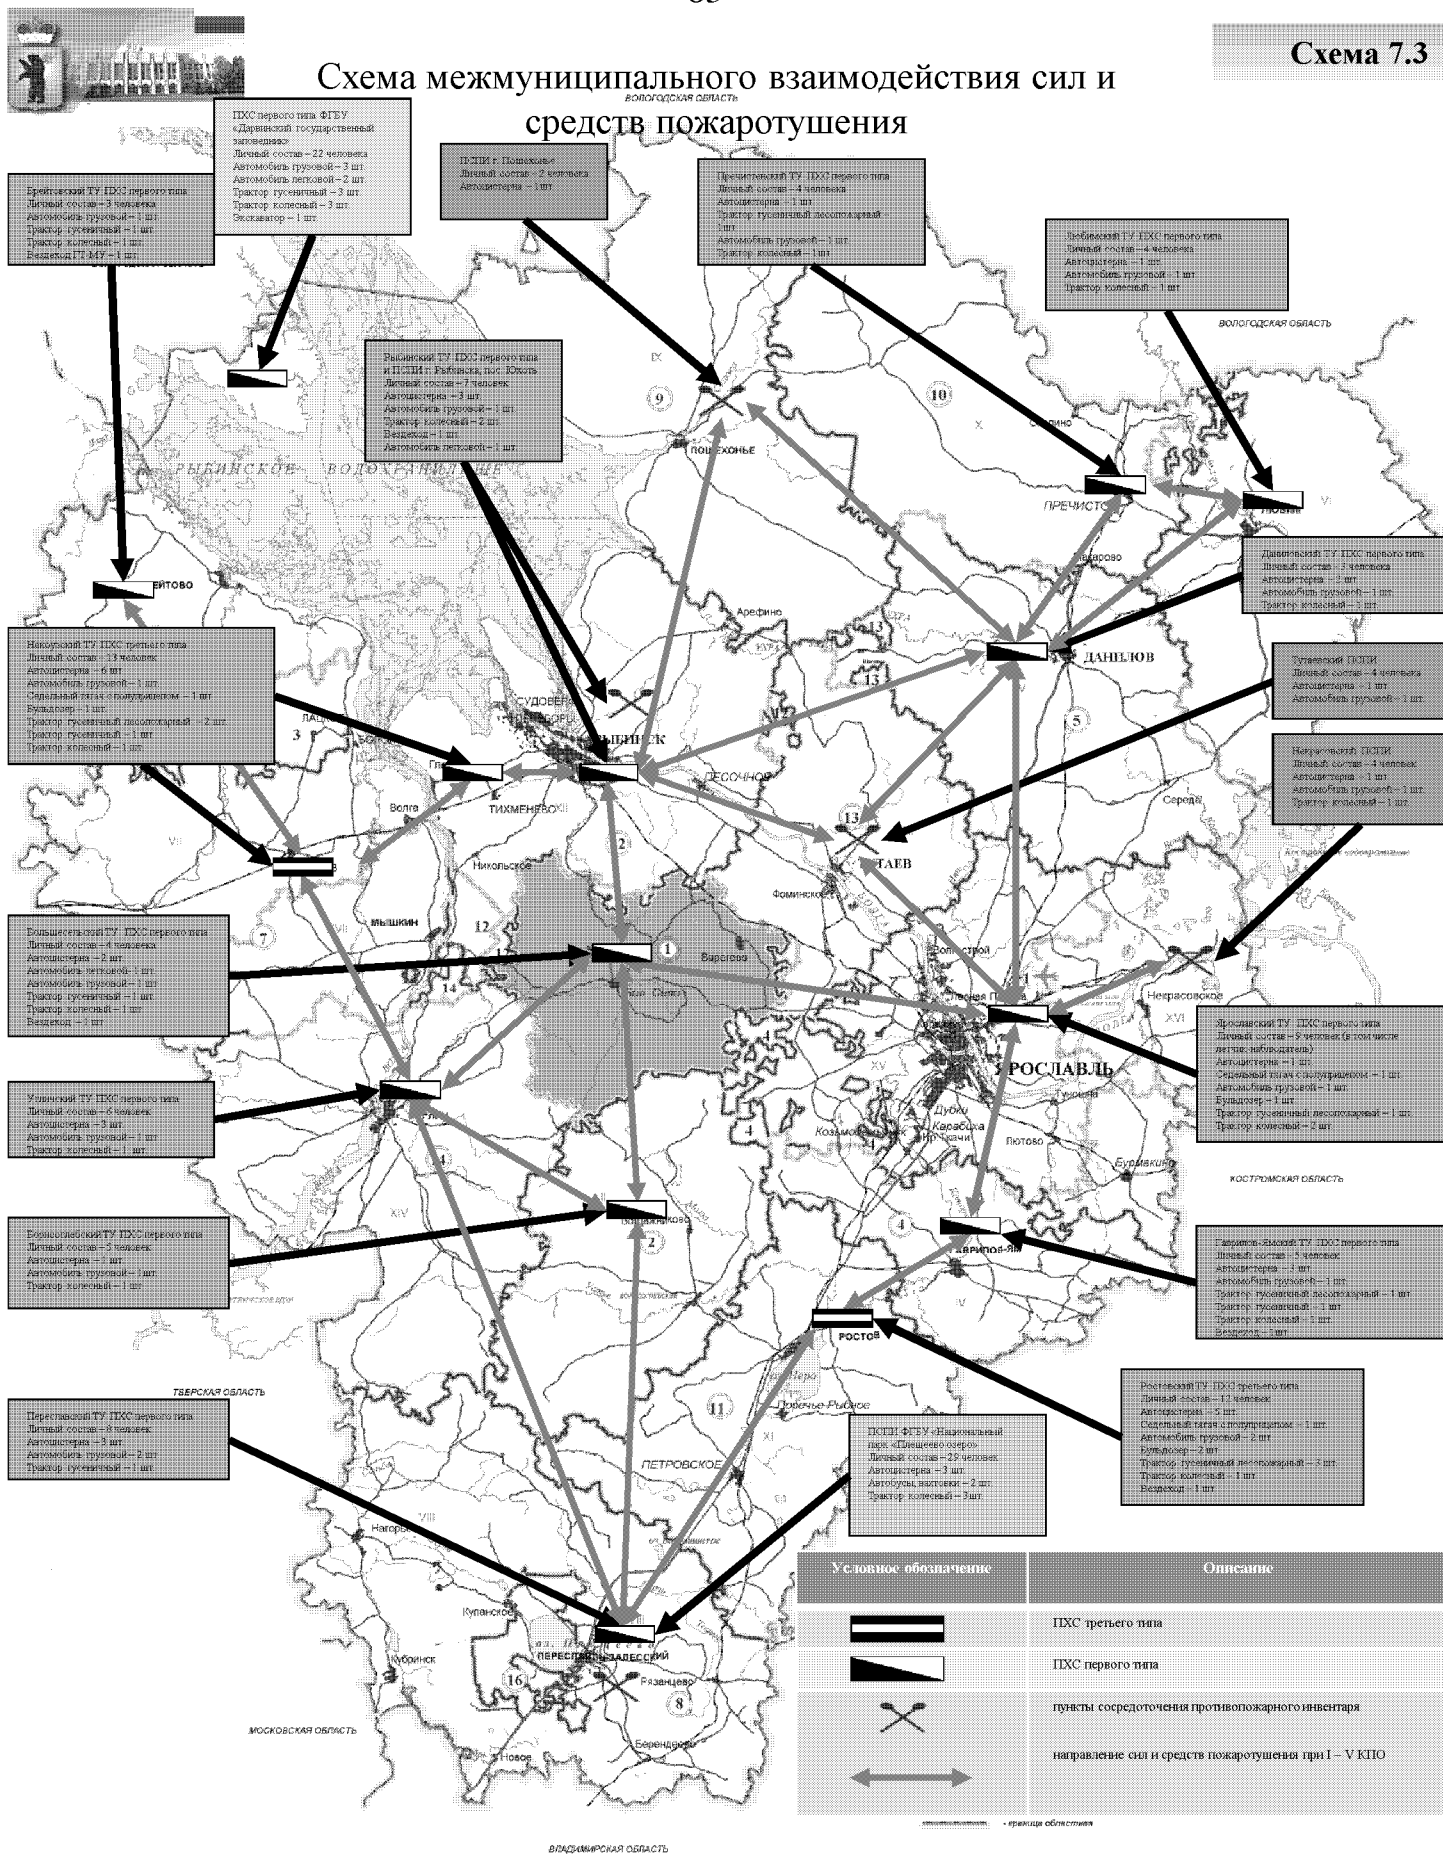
Схема 7.3

Схема межмуниципального взаимодействия сил и средств пожаротушения

ВОЛОГОДСКАЯ ОБЛАСТЬ

ПХС первого типа ФГБУ «Дарвинский государственный заповедник»
Личный состав – 22 человека
Автомобиль грузовой – 3 шт.
Автомобиль легковой – 2 шт.
Трактор гусеничный – 3 шт.
Трактор колесный – 3 шт.
Экскаватор – 1 шт.

Брейтовский ТУ ПХС первого типа
Личный состав – 3 человека
Автомобиль грузовой – 1 шт.
Трактор гусеничный – 1 шт.
Трактор колесный – 1 шт.
Вездеход ГТ-МУ – 1 шт.

ПСПИ г. Пошехонье
Личный состав – 2 человека
Автоцистерна – 1 шт.

Пречистенский ТУ ПХС первого типа
Личный состав – 4 человека
Автоцистерна – 1 шт.
Трактор гусеничный лесопожарный – 1 шт.
Автомобиль грузовой – 1 шт.
Трактор колесный – 1 шт.

Любимский ТУ ПХС первого типа
Личный состав – 4 человека
Автоцистерна – 1 шт.
Автомобиль грузовой – 1 шт.
Трактор колесный – 1 шт.

ВОЛОГОДСКАЯ ОБЛАСТЬ

Рыбинский ТУ ПХС первого типа и ПСПИ г. Рыбинска, пос. Юхоть
Личный состав – 7 человек
Автоцистерна – 3 шт.
Автомобиль грузовой – 1 шт.
Трактор колесный – 2 шт.
Вездеход – 1 шт.
Автомобиль легковой – 1 шт.

IX
9
10
X
ПОШЕХОНЬЕ
РЫБИНСКОЕ ВОДОХРАНИЛИЩЕ
ПРЕЧИСТОЕ
ЛЮБИМ
VI

Даниловский ТУ ПХС первого типа
Личный состав – 3 человека
Автоцистерна – 2 шт.
Автомобиль грузовой – 1 шт.
Трактор колесный – 1 шт.

БРЕЙТОВО
Некоузский ТУ ПХС третьего типа
Личный состав – 18 человек
Автоцистерна – 6 шт.
Автомобиль легковой – 1 шт.
Седельный тягач с полуприцепом – 1 шт.
Бульдозер – 1 шт.
Трактор гусеничный лесопожарный – 2 шт.
Трактор гусеничный – 1 шт.
Трактор колесный – 1 шт.

Захарово
Арефино
ДАНИЛОВ
13
5

Тутаевский ПСПИ
Личный состав – 4 человека
Автоцистерна – 1 шт.
Автомобиль грузовой – 1 шт.

СУДОВЕРФЬ
БОРОК
РЫБИНСК
3
ЛЕСОЧНОЕ
Волга
ТИХМЕНЕВО
2
Никольское
13
ТУТАЕВ
Середа

Некрасовский ПСПИ
Личный состав – 4 человек
Автоцистерна – 1 шт.
Автомобиль грузовой – 1 шт.
Трактор колесный – 1 шт.

МЫШКИН
7
12
Фоминское
1
Вараково
Некрасовское
14

Большесельский ТУ ПХС первого типа
Личный состав – 4 человека
Автоцистерна – 2 шт.
Автомобиль легковой – 1 шт.
Автомобиль грузовой – 1 шт.
Трактор гусеничный – 1 шт.
Трактор колесный – 1 шт.
Вездеход – 1 шт.

ЯРОСЛАВЛЬ
XVI
XV

Ярославский ТУ ПХС первого типа
Личный состав – 9 человек (в том числе летчик-наблюдатель)
Автоцистерна – 1 шт.
Седельный тягач с полуприцепом – 1 шт.
Автомобиль грузовой – 1 шт.
Бульдозер – 1 шт.
Трактор гусеничный лесопожарный – 1 шт.
Трактор колесный – 2 шт.

Угличский ТУ ПХС первого типа
Личный состав – 6 человек
Автоцистерна – 3 шт.
Автомобиль грузовой – 1 шт.
Трактор колесный – 1 шт.

Дубки
Карабиха
Ткачи
Козьмодемьянск
4
Лютово
Бурмакино
КОСТРОМСКАЯ ОБЛАСТЬ
XIV
4
2
БОЛЬШОЕ СЕЛО
4
ГАВРИЛОВ-ЯМ

Борисоглебский ТУ ПХС первого типа
Личный состав – 5 человек
Автоцистерна – 1 шт.
Автомобиль грузовой – 1 шт.
Трактор колесный – 1 шт.

Гаврилов-Ямский ТУ ПХС первого типа
Личный состав – 11 человек
Автоцистерна – 1 шт.
Автомобиль грузовой – 1 шт.
Трактор гусеничный лесопожарный – 1 шт.
Трактор гусеничный – 1 шт.
Трактор колесный – 1 шт.
Вездеход – 1 шт.

РОСТОВ

ТВЕРСКАЯ ОБЛАСТЬ

Переславский ТУ ПХС первого типа
Личный состав – 8 человек
Автоцистерна – 3 шт.
Автомобиль грузовой – 2 шт.
Трактор гусеничный – 1 шт.

Поречье-Рыбное
11
XI
ПЕТРОВСКОЕ

Ростовский ТУ ПХС третьего типа
Личный состав – 12 человек
Автоцистерна – 5 шт.
Седельный тягач с полуприцепом – 1 шт.
Автомобиль грузовой – 2 шт.
Бульдозер – 2 шт.
Трактор гусеничный лесопожарный – 3 шт.
Трактор колесный – 1 шт.
Вездеход – 1 шт.

ПСПИ ФГБУ «Национальный парк «Плещеево озеро»
Личный состав – 29 человек
Автоцистерна – 3 шт.
Автобусы, вахтовки – 2 шт.
Трактор колесный – 3 шт.

VIII
Нагорье
Купанское
оз. Плещеево
ПЕРЕСЛАВЛЬ-ЗАЛЕССКИЙ
Кубринск
16
Рязанцево
8
Берендеево
МОСКОВСКАЯ ОБЛАСТЬ
Новое

| Условное обозначение | Описание |
|---|---|
| | ПХС третьего типа |
| | ПХС первого типа |
| | пункты сосредоточения противопожарного инвентаря |
| | направление сил и средств пожаротушения при I – V КПО |

- граница областная

ВЛАДИМИРСКАЯ ОБЛАСТЬ